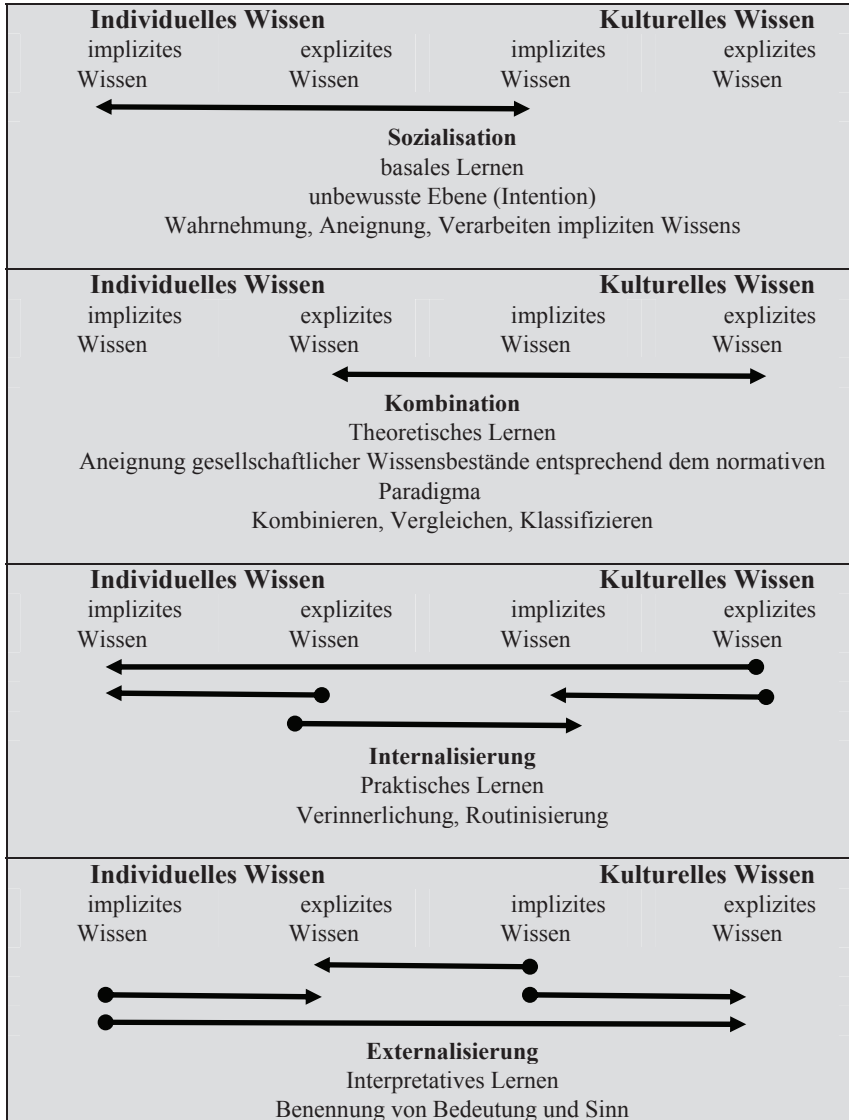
**Individuelles Wissen** **Kulturelles Wissen**
implizites Wissen explizites Wissen implizites Wissen explizites Wissen

**Sozialisation**
basales Lernen
unbewusste Ebene (Intention)
Wahrnehmung, Aneignung, Verarbeiten impliziten Wissens

**Individuelles Wissen** **Kulturelles Wissen**
implizites Wissen explizites Wissen implizites Wissen explizites Wissen

**Kombination**
Theoretisches Lernen
Aneignung gesellschaftlicher Wissensbestände entsprechend dem normativen Paradigma
Kombinieren, Vergleichen, Klassifizieren

**Individuelles Wissen** **Kulturelles Wissen**
implizites Wissen explizites Wissen implizites Wissen explizites Wissen

**Internalisierung**
Praktisches Lernen
Verinnerlichung, Routinisierung

**Individuelles Wissen** **Kulturelles Wissen**
implizites Wissen explizites Wissen implizites Wissen explizites Wissen

**Externalisierung**
Interpretatives Lernen
Benennung von Bedeutung und Sinn